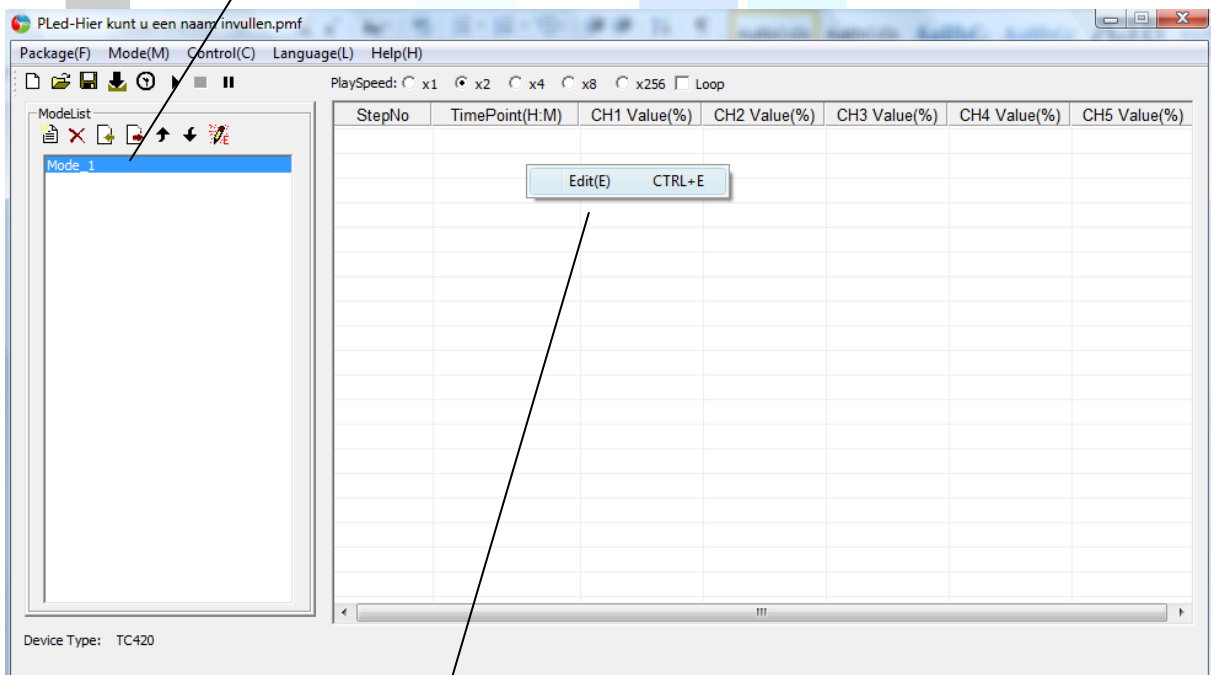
PLed-Hier kunt u een naam invullen.pmf

Package(F) Mode(M) Control(C) Language(L) Help(H)

PlaySpeed: x1 x2 x4 x8 x256 Loop

ModeList

Mode_1

| StepNo | TimePoint(H:M) | CH1 Value(%) | CH2 Value(%) | CH3 Value(%) | CH4 Value(%) | CH5 Value(%) |
|---|---|---|---|---|---|---|

Edit(E) CTRL+E

Device Type: TC420